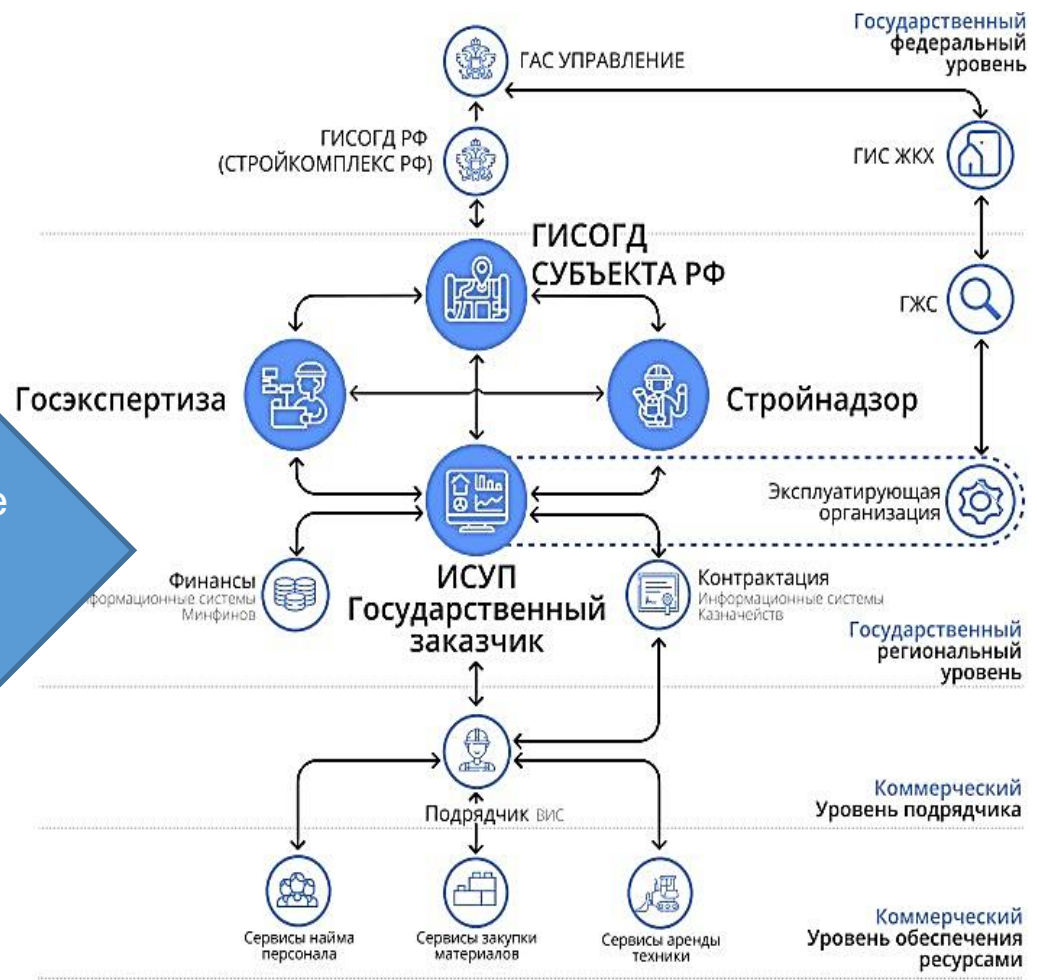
Государственный федеральный уровень

ГАС УПРАВЛЕНИЕ

ГИСОГД РФ (СТРОЙКОМПЛЕКС РФ)

ГИС ЖКХ

ГИСОГД СУБЪЕКТА РФ

ГЖС

Госэкспертиза

Стройнадзор

е

Эксплуатирующая организация

Финансы
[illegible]формационные системы Минфинов

ИСУП Государственный заказчик

Контрактация
Информационные системы Казначейств

Государственный региональный уровень

Подрядчик ВИС

Коммерческий Уровень подрядчика

Сервисы найма персонала

Сервисы закупки материалов

Сервисы аренды техники

Коммерческий Уровень обеспечения ресурсами